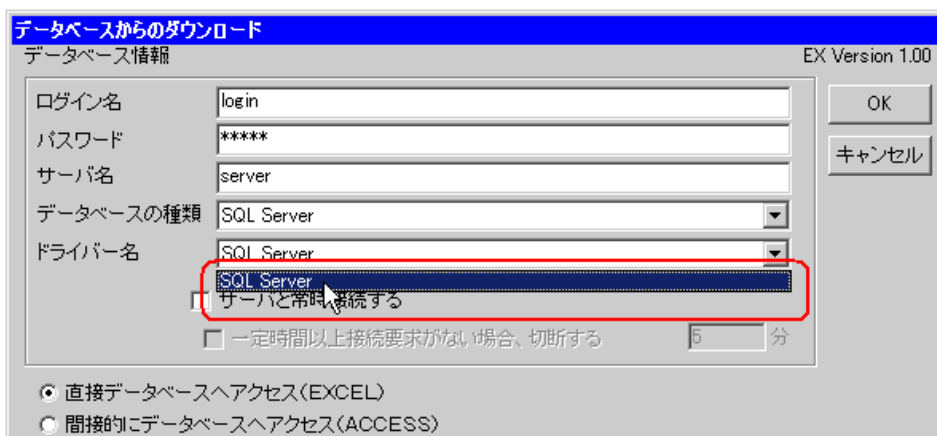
データベースからのダウンロード
データベース情報
EX Version 1.00

ログイン名 login
パスワード *****
サーバ名 server
データベースの種類 SQL Server
ドライバー名 SQL Server
SQL Server
サーバと常時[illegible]続する
一定時間以上接続要求がない場合、切断する 5 分

OK
キャンセル

直接データベースへアクセス(EXCEL)
間接的にデータベースへアクセス(ACCESS)